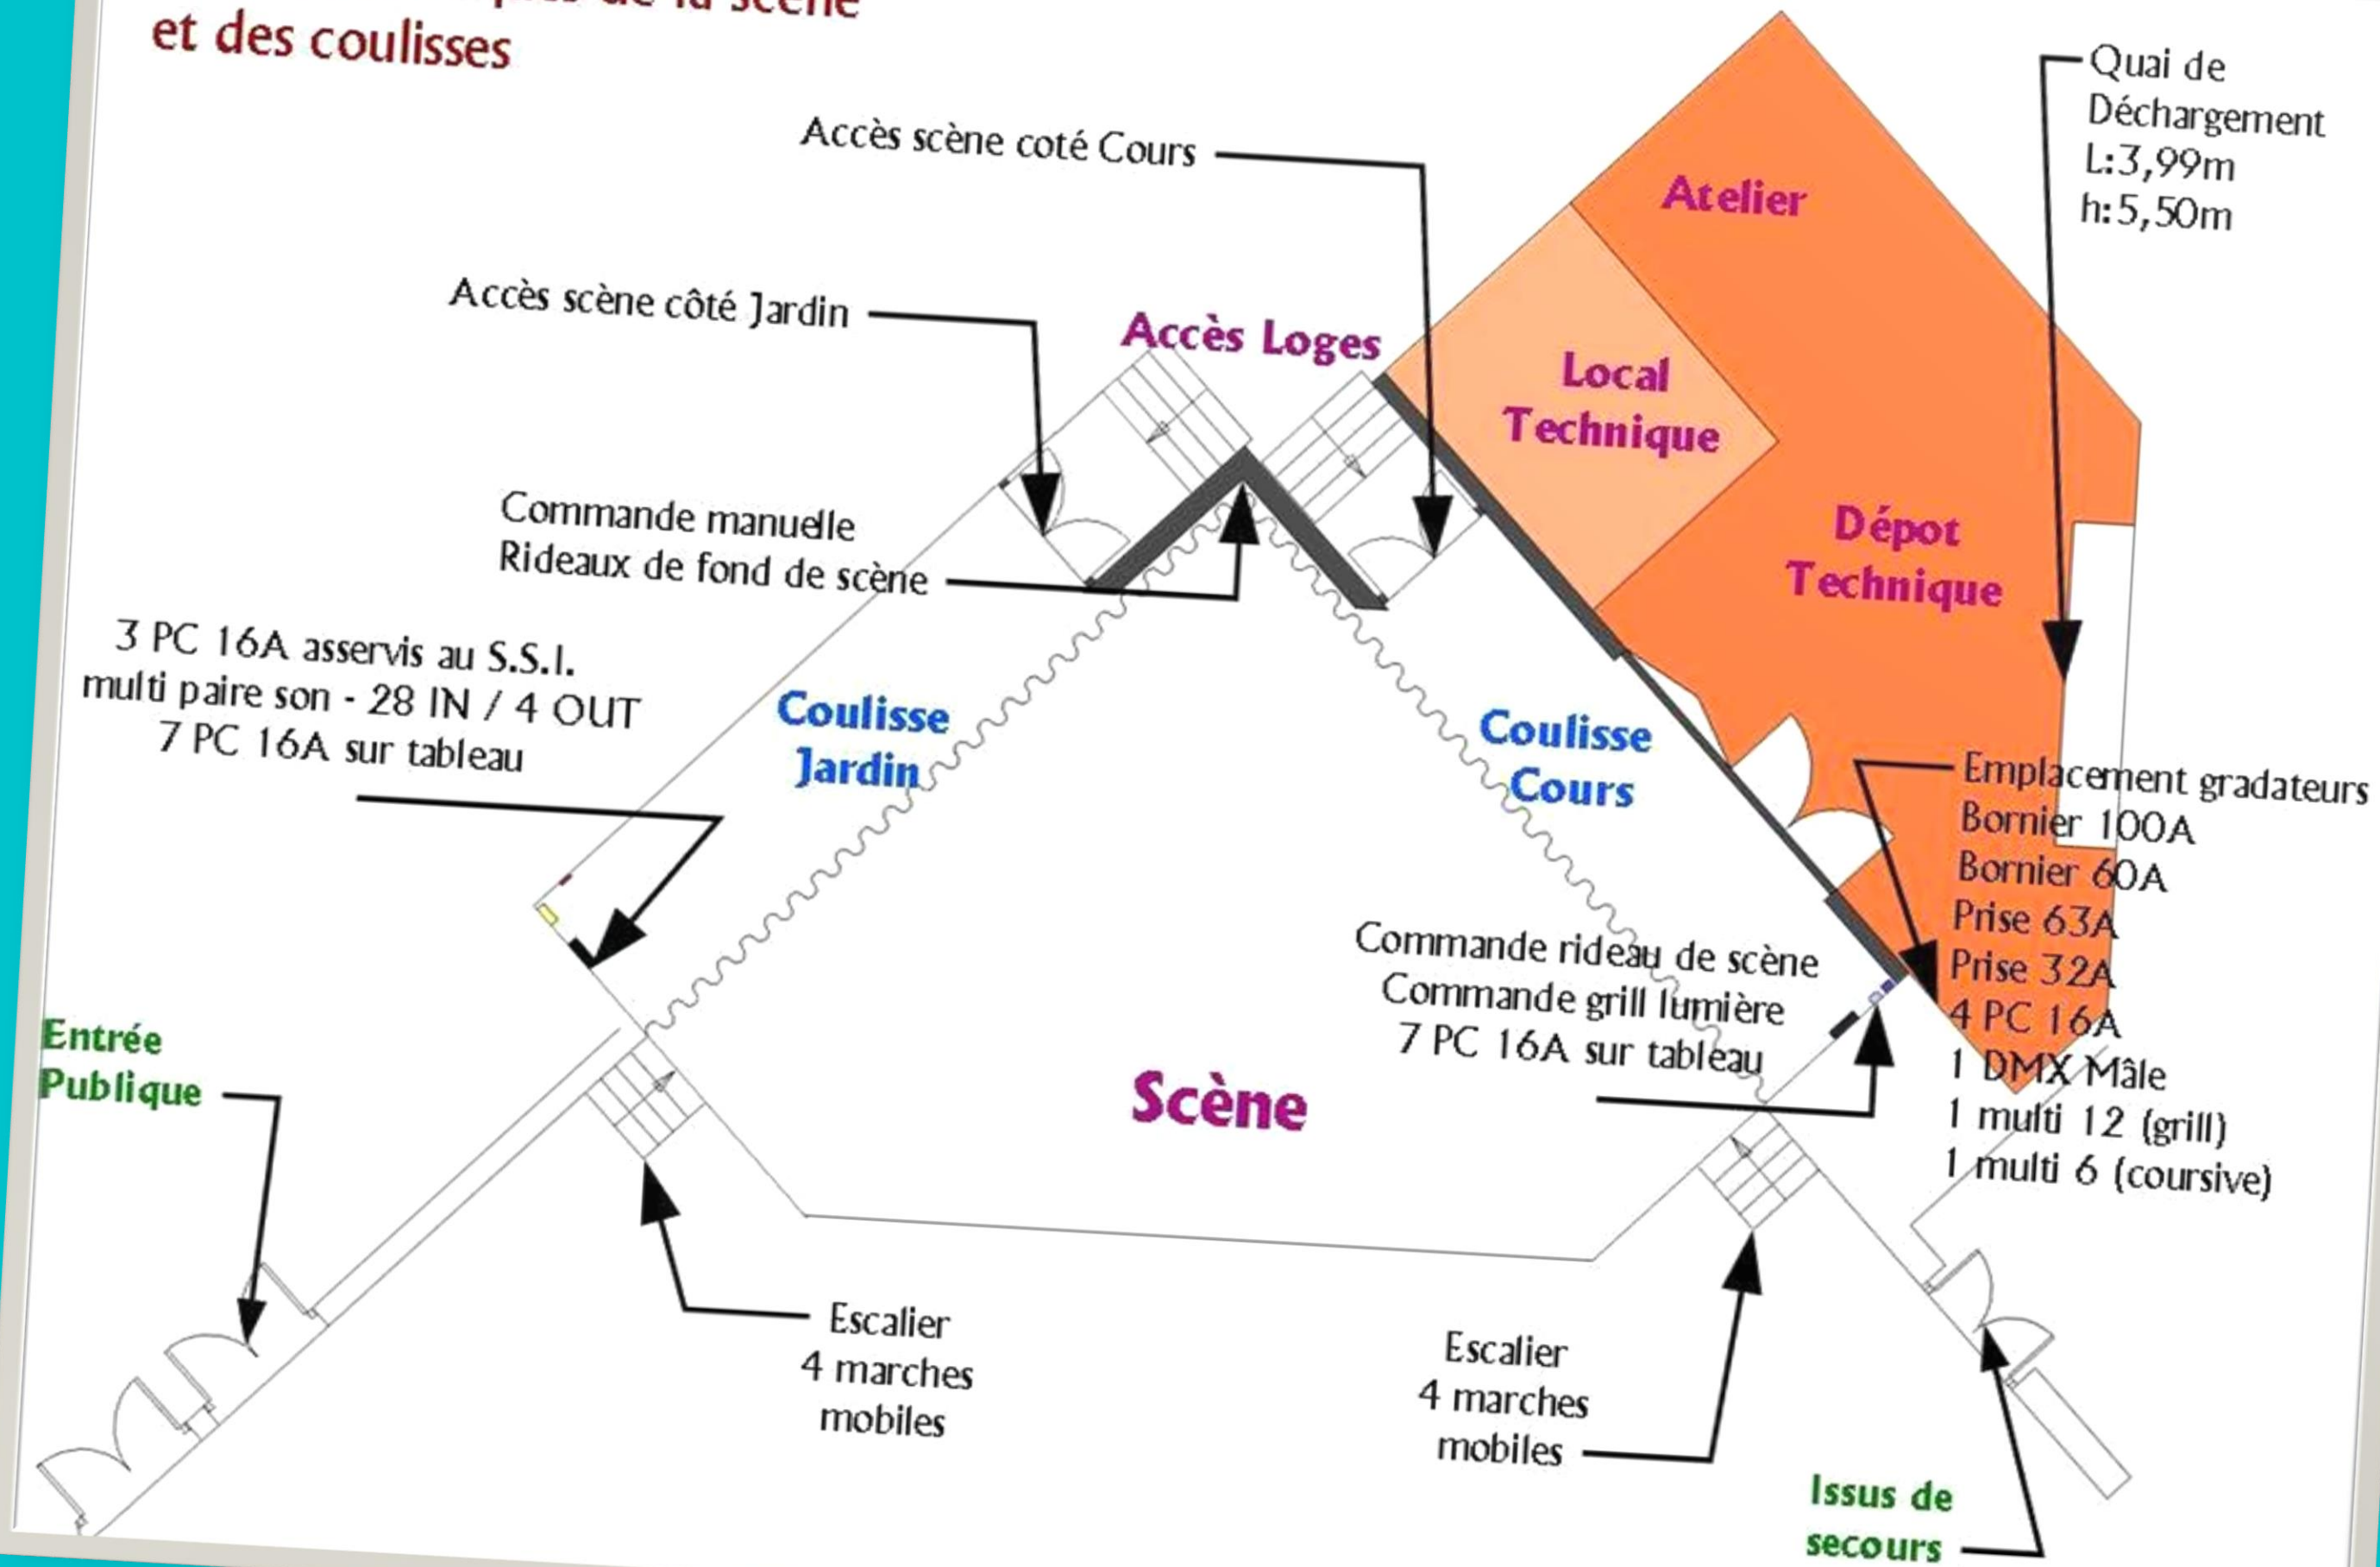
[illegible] de la scène
et des coulisses

Accès scène coté Cours

Quai de
Déchargement
L:3,99m
h:5,50m

Atelier

Accès scène côté Jardin

Accès Loges

Local
Technique

Dépot
Technique

Commande manuelle
Rideaux de fond de scène

3 PC 16A asservis au S.S.I.
multi paire son - 28 IN / 4 OUT
7 PC 16A sur tableau

Coulisse
Jardin

Coulisse
Cours

Emplacement gradateurs
Bornier 100A
Bornier 60A
Prise 63A
Prise 32A
4 PC 16A
1 DMX Mâle
1 multi 12 (grill)
1 multi 6 (coursive)

Commande rideau de scène
Commande grill lumière
7 PC 16A sur tableau

Entrée
Publique

Scène

Escalier
4 marches
mobiles

Escalier
4 marches
mobiles

Issus de
secours